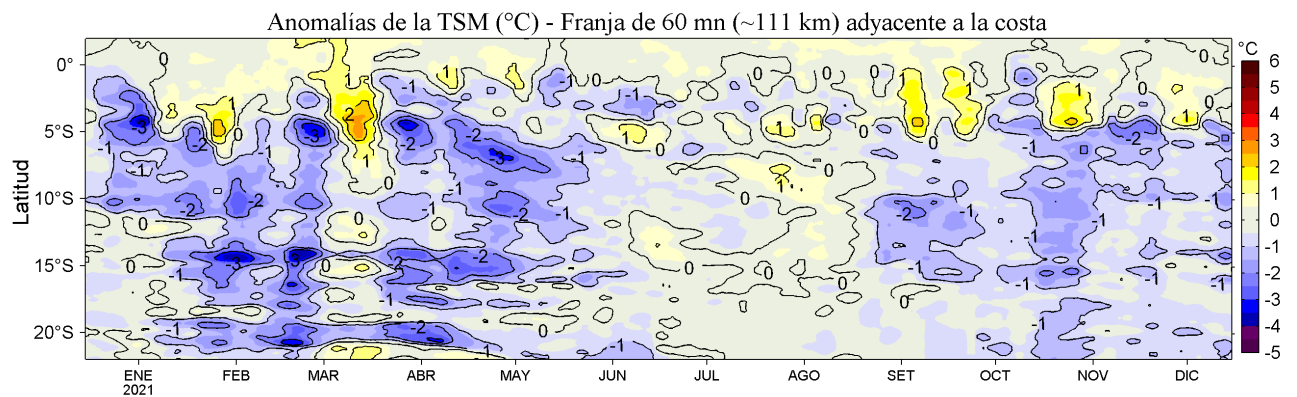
Anomalías de la TSM (°C) - Franja de 60 mn (~111 km) adyacente a la costa

°C
6
5
4
3
2
1
0
-1
-2
-3
-4
-5

Latitud
0°
5°S
10°S
15°S
20°S

ENE
2021
FEB
MAR
ABR
MAY
JUN
JUL
AGO
SET
OCT
NOV
DIC

0 -1 1 -1 0 0 0 1 0 -1 -1 1 -1 1 1 -1 0 0 1 1 1 1 0 0
-3 -2 1 -3 2 -3 -2 -2 1 1 -1 -2 1 1 -1
-1 -2 1 -3 -1 -1 -1 -1 0 -1 -1 1 0
-1 -2 0 1
-2 -2 -1 -2 -2 -1 0 -1 -2 -1 -1 -1
0 -1 -1
0 -3 -3 0 -2 -2 0 -1 -1 -1 0 -1
-1 -1 0 -1 -1
-1 0 -1
-1 -2 -1 -3 -2 0 -1 1 -1